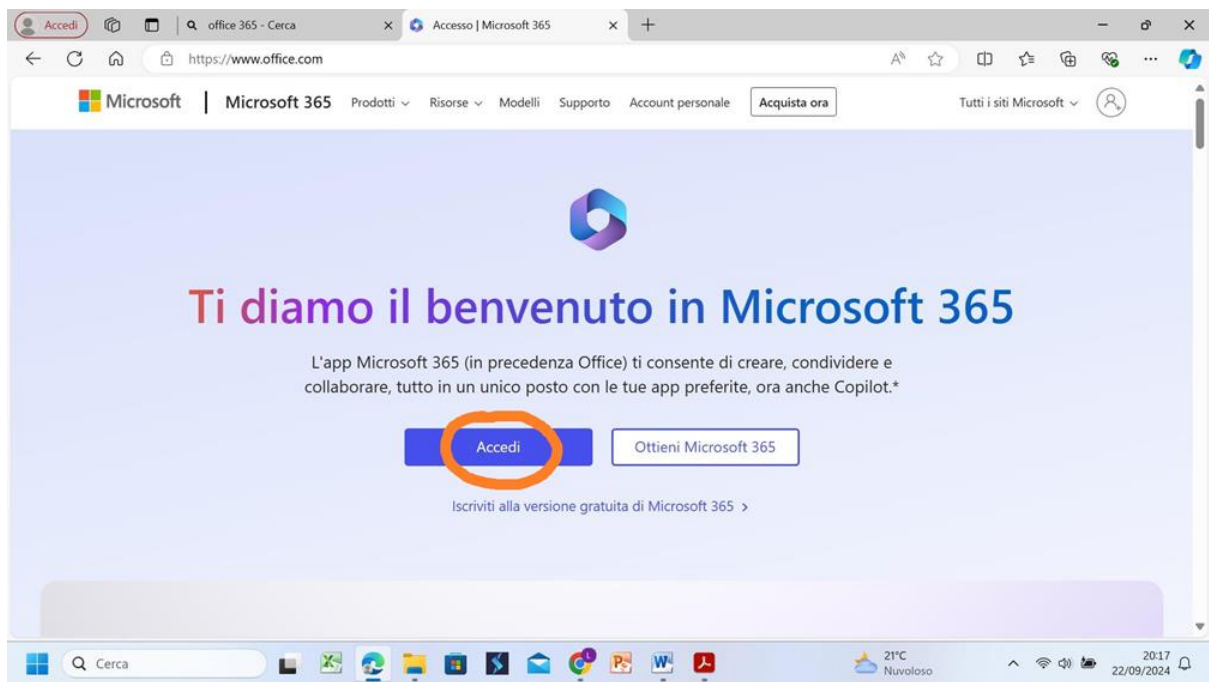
Accedi
office 365 - Cerca
Accesso | Microsoft 365
https://www.office.com

Microsoft | Microsoft 365 Prodotti Risorse Modelli Supporto Account personale Acquista ora Tutti i siti Microsoft

Ti diamo il benvenuto in Microsoft 365

L'app Microsoft 365 (in precedenza Office) ti consente di creare, condividere e collaborare, tutto in un unico posto con le tue app preferite, ora anche Copilot.*

Accedi
Ottieni Microsoft 365

Iscriviti alla versione gratuita di Microsoft 365 >

Cerca
21°C
Nuvoloso
20:17
22/09/2024